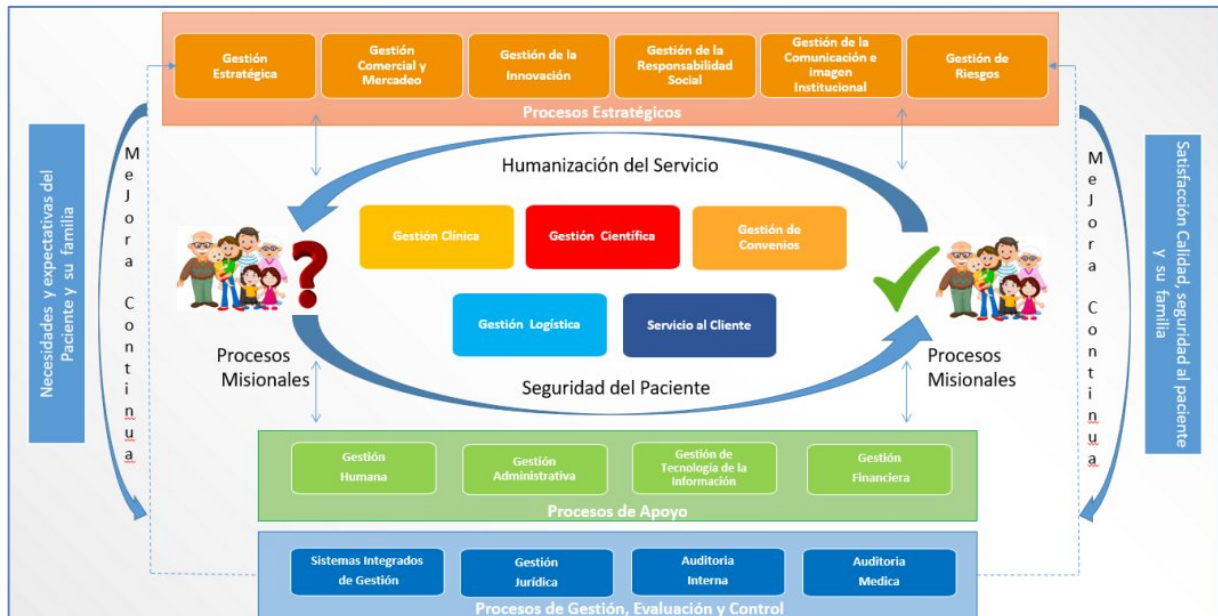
Gestión Estratégica

Gestión Comercial y Mercadeo

Gestión de la Innovación

Gestión de la Responsabilidad Social

Gestión de la Comunicación e imagen Institucional

Gestión de Riesgos

Procesos Estratégicos

Necesidades y expectativas del Paciente y su familia

MeJora Continua

Humanización del Servicio

Gestión Clínica

Gestión Científica

Gestión de Convenios

Gestión Logística

Servicio al Cliente

Procesos Misionales

Seguridad del Paciente

Procesos Misionales

MeJora Continua

Satisfacción Calidad, seguridad al paciente y su familia

Gestión Humana

Gestión Administrativa

Gestión de Tecnología de la Información

Gestión Financiera

Procesos de Apoyo

Sistemas Integrados de Gestión

Gestión Jurídica

Auditoria Interna

Auditoria Medica

Procesos de Gestión, Evaluación y Control